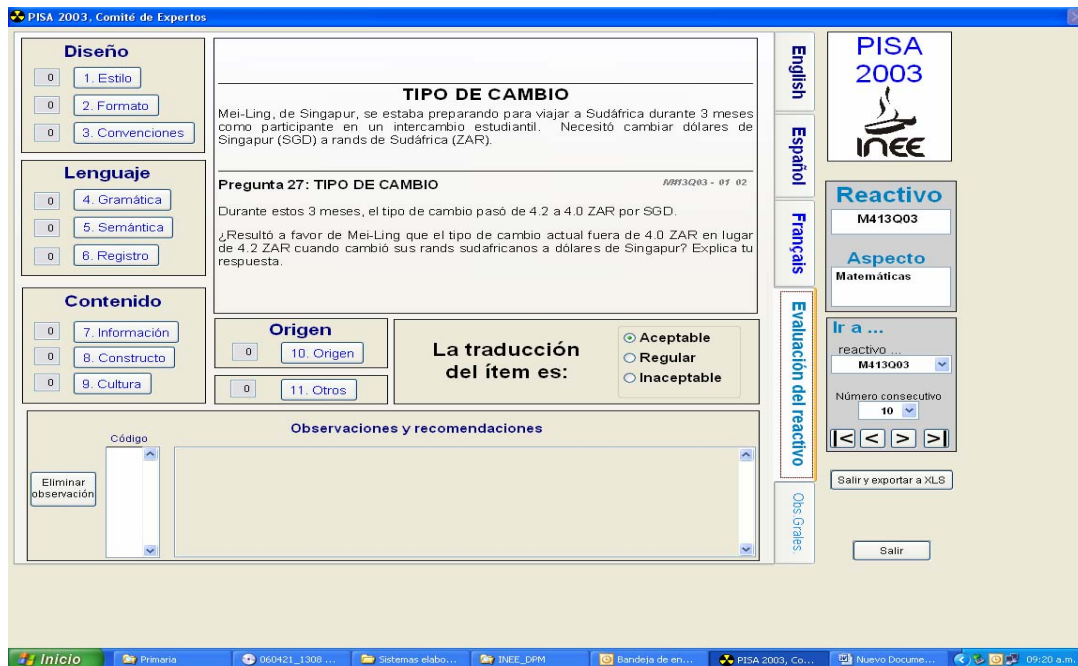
PISA 2003, Comité de Expertos

Diseño
0 1. Estilo
0 2. Formato
0 3. Convenciones

Lenguaje
0 4. Gramática
0 5. Semántica
0 6. Registro

Contenido
0 7. Información
0 8. Constructo
0 9. Cultura

TIPO DE CAMBIO
Mei-Ling, de Singapur, se estaba preparando para viajar a Sudáfrica durante 3 meses como participante en un intercambio estudiantil. Necesitó cambiar dólares de Singapur (SGD) a rands de Sudáfrica (ZAR).

Pregunta 27: TIPO DE CAMBIO
M413Q03 - 01 02

Durante estos 3 meses, el tipo de cambio pasó de 4.2 a 4.0 ZAR por SGD.

¿Resultó a favor de Mei-Ling que el tipo de cambio actual fuera de 4.0 ZAR en lugar de 4.2 ZAR cuando cambió sus rands sudafricanos a dólares de Singapur? Explica tu respuesta.

Origen
0 10. Origen
0 11. Otros

La traducción del ítem es:
Aceptable
Regular
Inaceptable

Observaciones y recomendaciones
Código
Eliminar observación

English
Español
Français
Evaluación del reactivo
Obs Grales.

PISA 2003
INEE

Reactivo
M413Q03
Aspecto
Matemáticas

Ir a ...
reactivo ...
M413Q03
Número consecutivo
10
|< < > >|

Salir y exportar a XLS
Salir

Inicio
Primaria
060421_1308 ...
Sistemas elabo...
INEE_DPM
Bandeja de en...
PISA 2003, Co...
Nuevo Docume...
09:20 a.m.